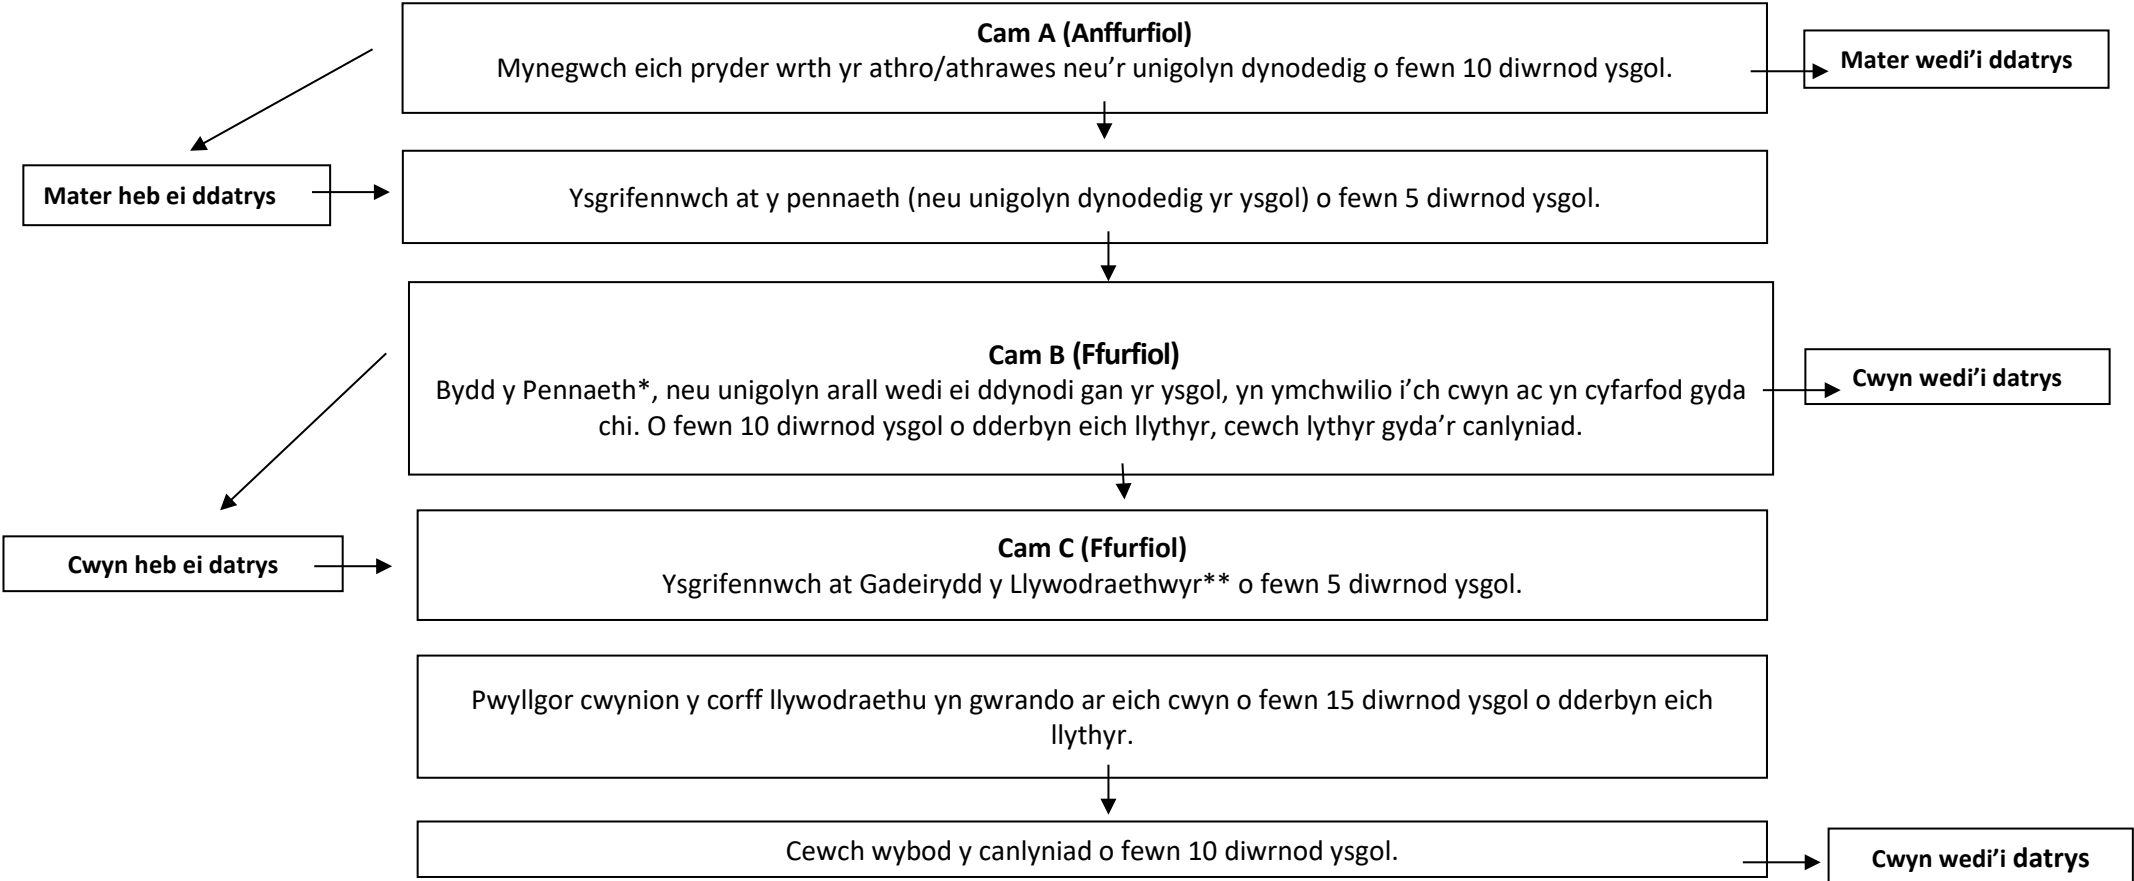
**Cam A (Anffurfiol)**
Mynegwch eich pryder wrth yr athro/athrawes neu'r unigolyn dynodedig o fewn 10 diwrnod ysgol.

**Mater wedi'i ddatrys**

**Mater heb ei ddatrys**

Ysgrifennwch at y pennaeth (neu unigolyn dynodedig yr ysgol) o fewn 5 diwrnod ysgol.

**Cam B (Ffurfiol)**
Bydd y Pennaeth*, neu unigolyn arall wedi ei ddynodi gan yr ysgol, yn ymchwilio i'ch cwyn ac yn cyfarfod gyda chi. O fewn 10 diwrnod ysgol o dderbyn eich llythyr, cewch lythyr gyda'r canlyniad.

**Cwyn wedi'i datrys**

**Cwyn heb ei datrys**

**Cam C (Ffurfiol)**
Ysgrifennwch at Gadeirydd y Llywodraethwyr** o fewn 5 diwrnod ysgol.

Pwyllgor cwynion y corff llywodraethu yn gwrando ar eich cwyn o fewn 15 diwrnod ysgol o dderbyn eich llythyr.

Cewch wybod y canlyniad o fewn 10 diwrnod ysgol.

**Cwyn wedi'i datrys**